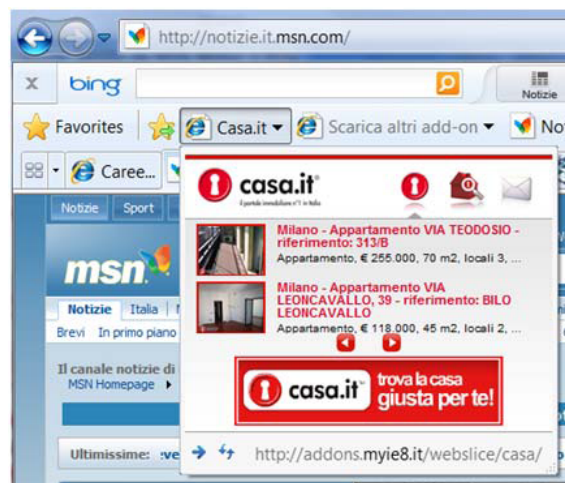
http://notizie.it.msn.com/

bing

Notizie

Favorites

Casa.it

Scarica altri add-on

No

Caree...

Notizie Sport

msn

Notizie Italia

Brevi In primo piano

Il canale notizie di

MSN Homepage

Ultimissime:

casa.it

Il portale immobiliare n°1 in Italia

Milano - Appartamento VIA TEODOSIO - riferimento: 313/B

Appartamento, € 255.000, 70 m2, locali 3, ...

Milano - Appartamento VIA LEONCAVALLO, 39 - riferimento: BILO LEONCAVALLO

Appartamento, € 118.000, 45 m2, locali 2, ...

casa.it trova la casa giusta per te!

http://addons.myie8.it/webslice/casa/